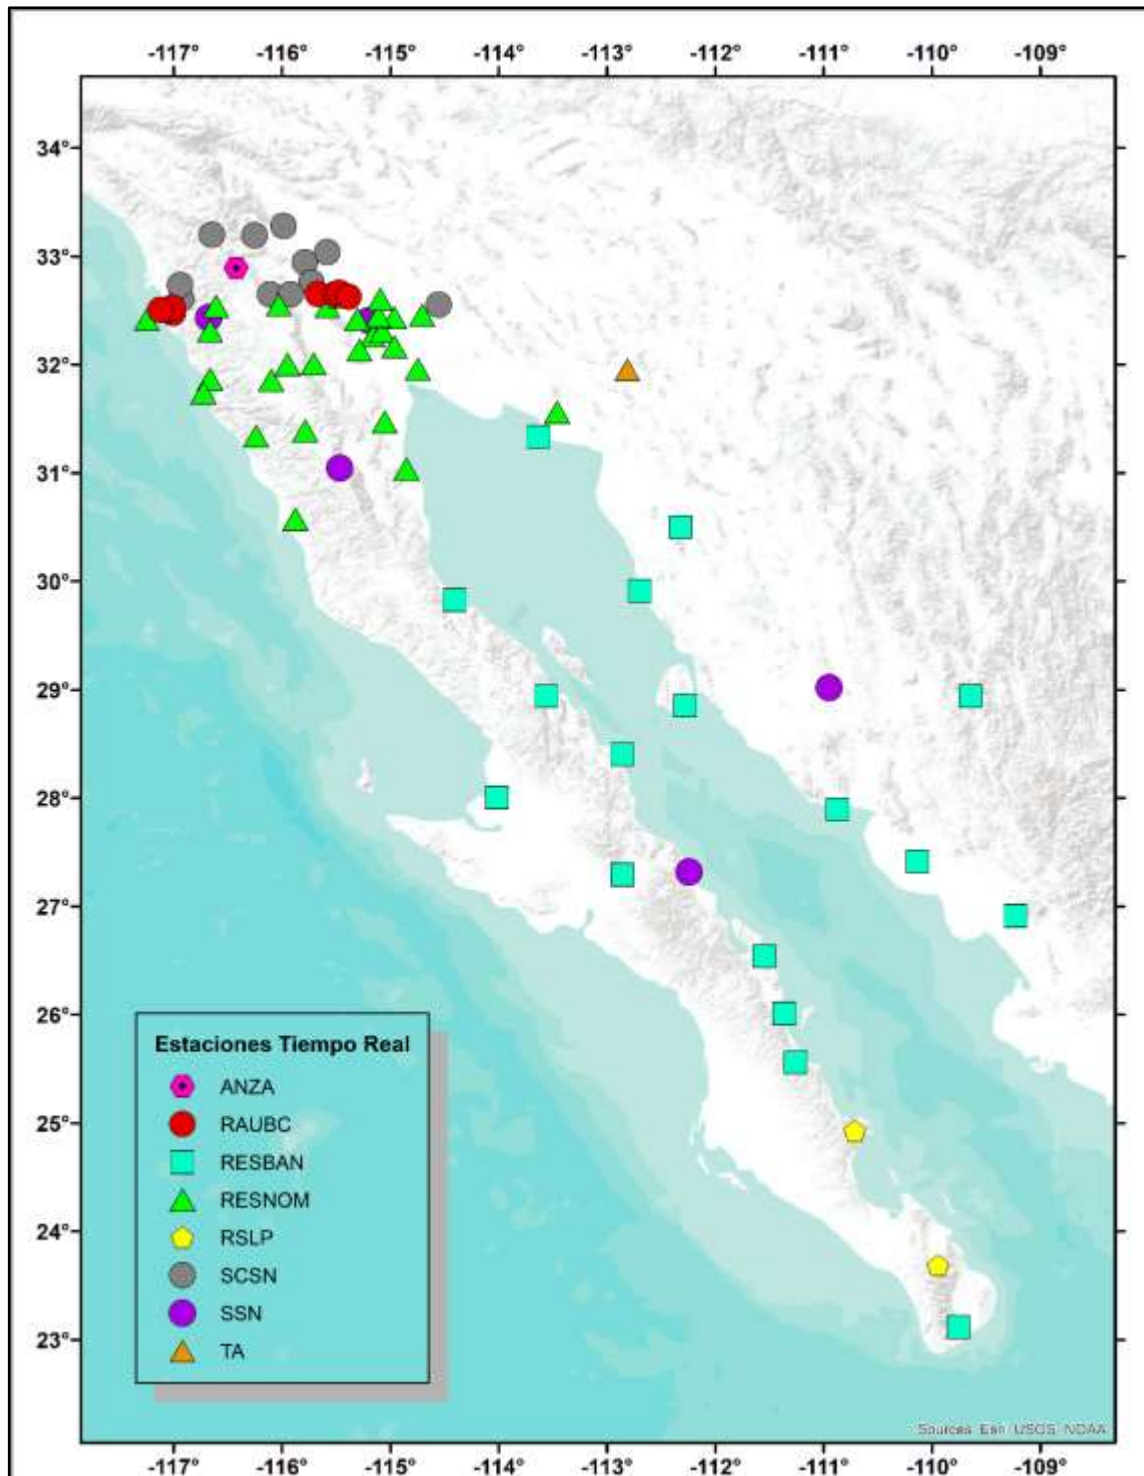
-117° -116° -115° -114° -113° -112° -111° -110° -109°

34°
33°
32°
31°
30°
29°
28°
27°
26°
25°
24°
23°

Estaciones Tiempo Real
ANZA
RAUBC
RESBAN
RESNOM
RSLP
SCSN
SSN
TA

Sources: Esri, USGS, NOAA

-117° -116° -115° -114° -113° -112° -111° -110° -109°